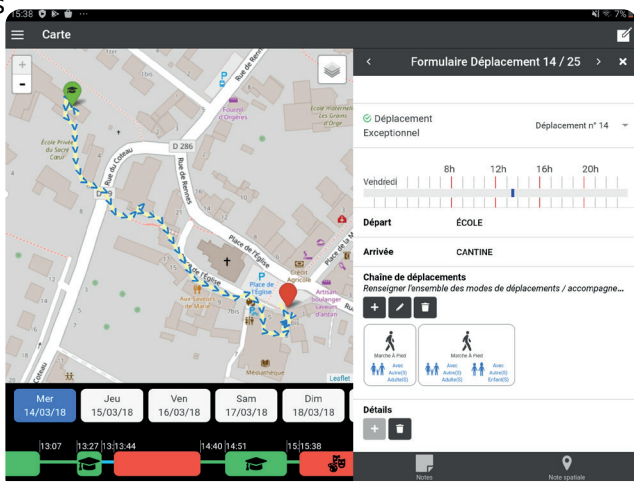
15:38
Carte
+
-
Rue de Rennes
D 286
Rue du Coteau
Rue de Rennes
Place de l'Église
Place de l'Église
École Privée du Sacré Cœur
Foyer d'Orgères
École maternelle Les Grains d'Orge
Crédit Agricole
Artisan boulanger
Médiathèque
Leaflet
Mer 14/03/18
Jeu 15/03/18
Ven 16/03/18
Sam 17/03/18
Dim 18/03/18
13:07
13:27
13:44
14:40
14:51
15
15:38
Formulaire Déplacement 14 / 25
Déplacement Exceptionnel
Déplacement n° 14
8h
12h
16h
20h
Vendredi
Départ
ÉCOLE
Arrivée
CANTINE
Chaîne de déplacements
Renseigner l'ensemble des modes de déplacements / accompagne...
Marche À Pied
Avec Autre(S) Adulte(S)
Marche À Pied
Avec Autre(S) Adulte(S)
Avec Autre(S) Enfant(S)
Détails
Notes
Note spatiale